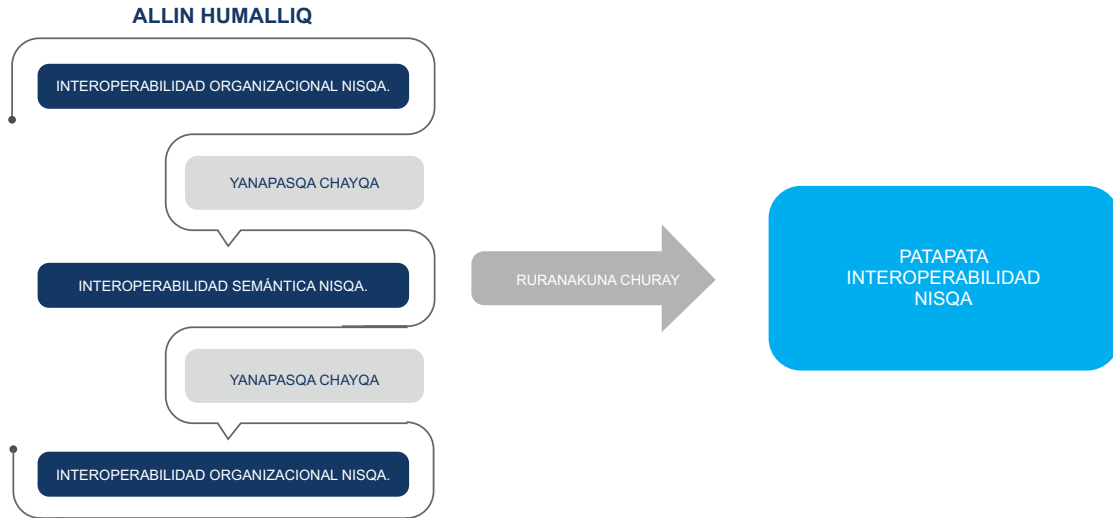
ALLIN HUMALLIQ

INTEROPERABILIDAD ORGANIZACIONAL NISQA.

YANAPASQA CHAYQA

INTEROPERABILIDAD SEMÁNTICA NISQA.

YANAPASQA CHAYQA

INTEROPERABILIDAD ORGANIZACIONAL NISQA.

RURANAKUNA CHURAY

PATAPATA INTEROPERABILIDAD NISQA